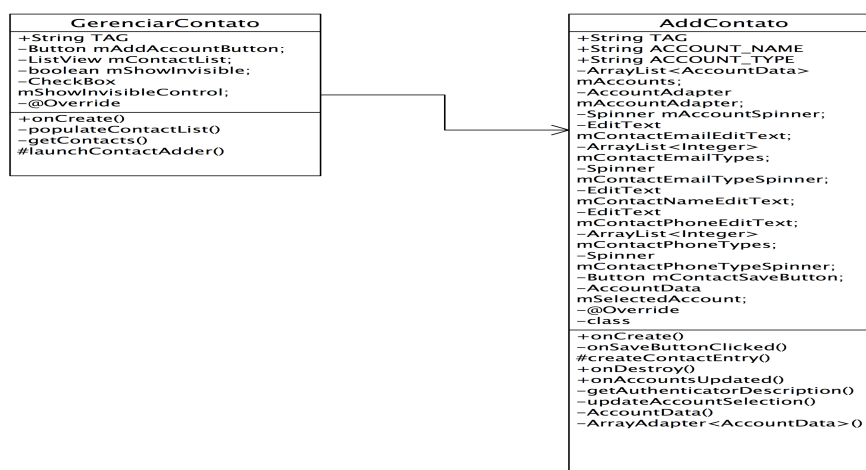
GerenciarContato
+String TAG
-Button mAddAccountButton;
-ListView mContactList;
-boolean mShowInvisible;
-CheckBox mShowInvisibleControl;
-@Override
+onCreate()
-populateContactList()
-getContacts()
#launchContactAdder()

AddContato
+String TAG
+String ACCOUNT_NAME
+String ACCOUNT_TYPE
-ArrayList<AccountData> mAccounts;
-AccountAdapter mAccountAdapter;
-Spinner mAccountSpinner;
-EditText mContactEmailEditText;
-ArrayList<Integer> mContactEmailTypes;
-Spinner mContactEmailTypeSpinner;
-EditText mContactNameEditText;
-EditText mContactPhoneEditText;
-ArrayList<Integer> mContactPhoneTypes;
-Spinner mContactPhoneTypeSpinner;
-Button mContactSaveButton;
-AccountData mSelectedAccount;
-@Override
-class
+onCreate()
-onSaveButtonClicked()
#createContactEntry()
+onDestroy()
+onAccountsUpdated()
-getAuthenticatorDescription()
-updateAccountSelection()
-AccountData()
-ArrayAdapter<AccountData>()